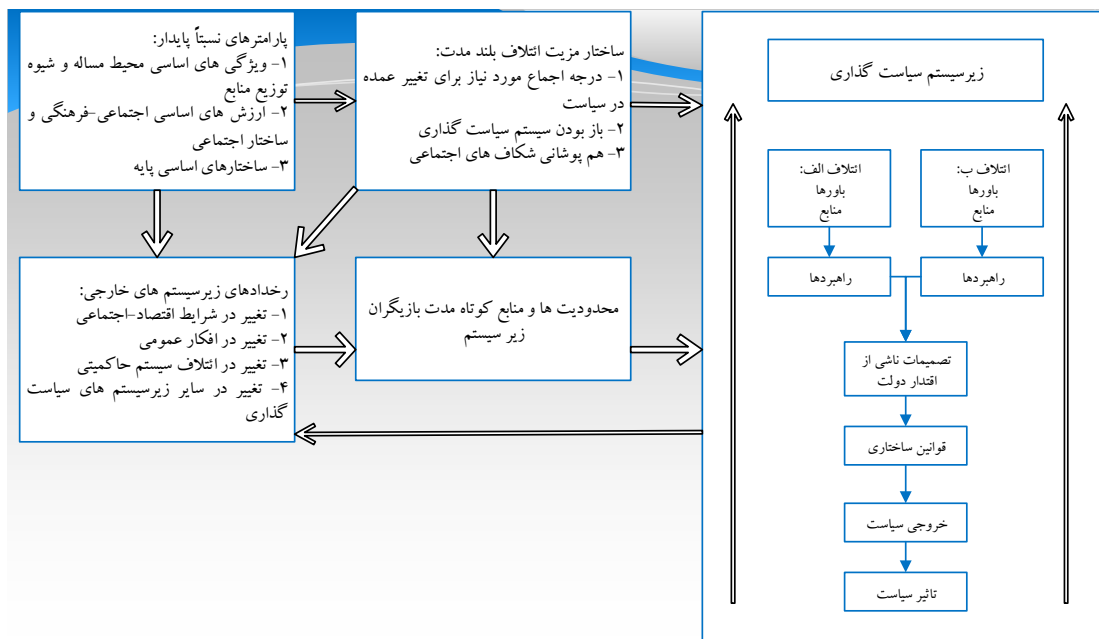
پارامترهای نسبتاً پایدار:
۱- ویژگی های اساسی محیط مساله و شیوه توزیع منابع
۲- ارزش های اساسی اجتماعی-فرهنگی و ساختار اجتماعی
۳- ساختارهای اساسی پایه

ساختار مزیت ائتلاف بلند مدت:
۱- درجه اجماع مورد نیاز برای تغییر عمده در سیاست
۲- باز بودن سیستم سیاست گذاری
۳- هم پوشانی شکاف های اجتماعی

زیرسیستم سیاست گذاری

ائتلاف الف:
باورها
منابع

ائتلاف ب:
باورها
منابع

راهبردها

راهبردها

رخدادهای زیرسیستم های خارجی:
۱- تغییر در شرایط اقتصاد-اجتماعی
۲- تغییر در افکار عمومی
۳- تغییر در ائتلاف سیستم حاکمیتی
۴- تغییر در سایر زیرسیستم های سیاست گذاری

محدودیت ها و منابع کوتاه مدت بازیگران زیر سیستم

تصمیمات ناشی از اقتدار دولت

قوانین ساختاری

خروجی سیاست

تاثیر سیاست